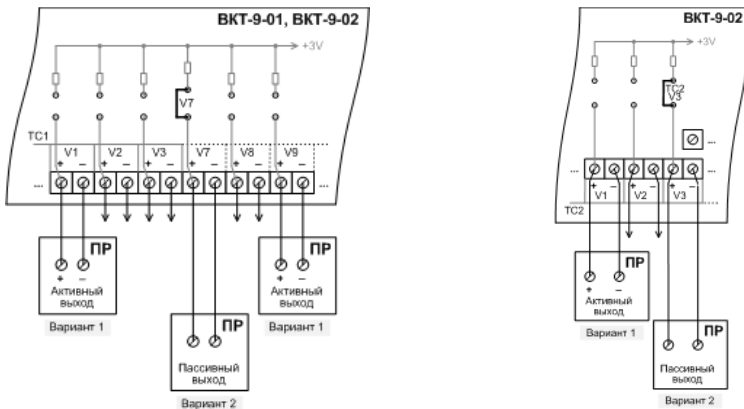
ВКТ-9-01, ВКТ-9-02

+3V

V7

TC1

V1 V2 V3 V7 V8 V9

+ – + – + – + – + – + –

...

ПР

+ –

Активный выход

Вариант 1

ПР

Пассивный выход

Вариант 2

ПР

+ –

Активный выход

Вариант 1

ВКТ-9-02

+3V

TC2 V3

...

...

+ – + – + –

V1 V2 V3

TC2

ПР

+ –

Активный выход

Вариант 1

ПР

Пассивный выход

Вариант 2